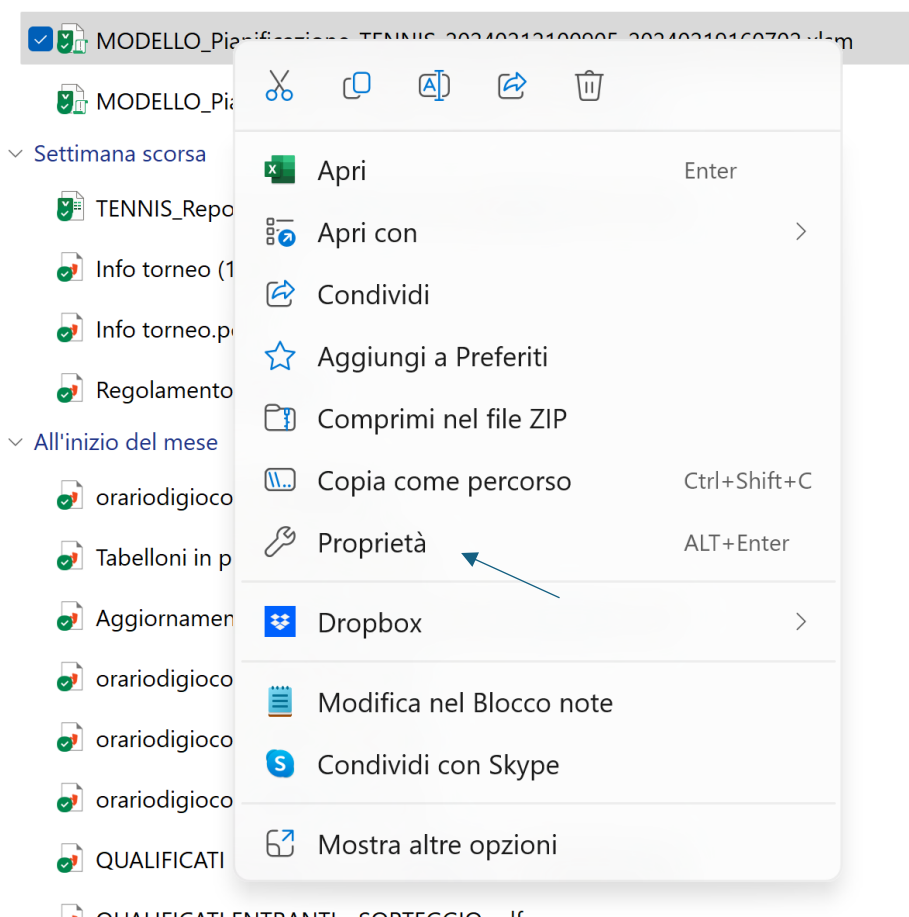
MODELLO_Pianificazione_TENNIS_20240212100905_20240219160702.xlsm

MODELLO_Pia

Settimana scorsa

TENNIS_Repo

Info torneo (1

Info torneo.p

Regolamento

All'inizio del mese

orariodigioco

Tabelloni in p

Aggiornamen

orariodigioco

orariodigioco

orariodigioco

QUALIFICATI

QUALIFICATI ENTRANTI - SORTEGGIO.pdf

Apri Enter

Apri con

Condividi

Aggiungi a Preferiti

Comprimi nel file ZIP

Copia come percorso Ctrl+Shift+C

Proprietà ALT+Enter

Dropbox

Modifica nel Blocco note

Condividi con Skype

Mostra altre opzioni